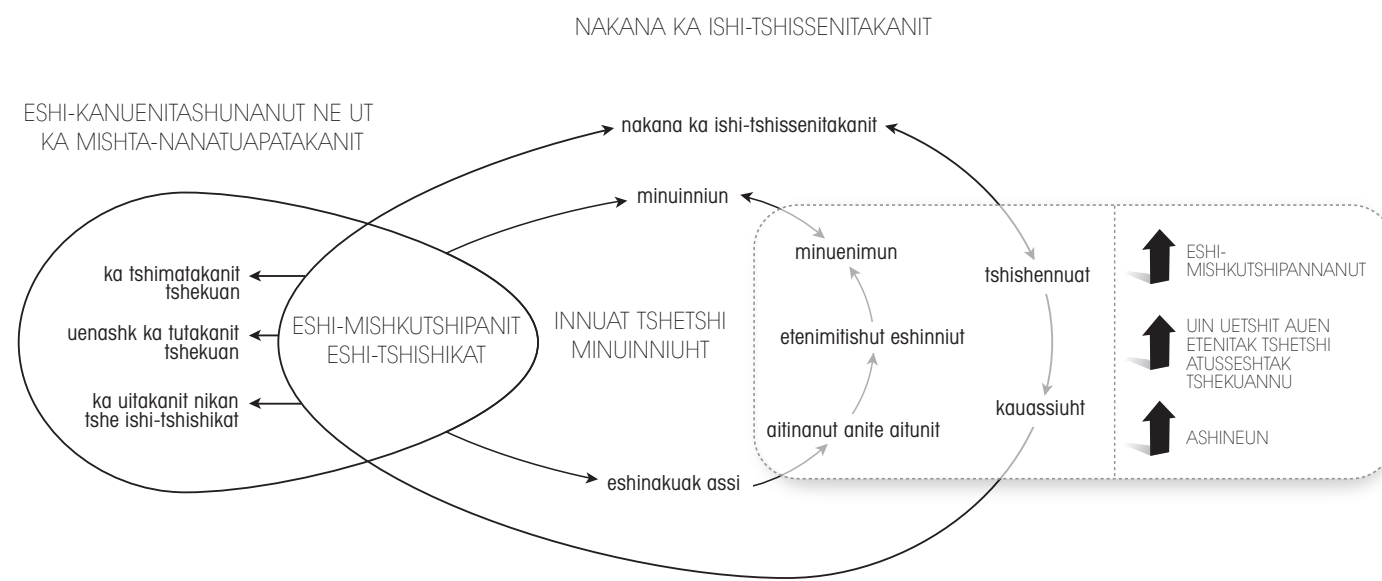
NAKANA KA ISHI-TSHISSENITAKANIT

ESHI-KANUENITASHUNANUT NE UT KA MISHTA-NANATUAPATAKANIT

nakana ka ishi-tshissenitakanit

minuinniun

ka tshimatakanit tshekuan

uenashk ka tutakanit tshekuan

ka uitakanit nikan tshe ishi-tshishikat

ESHI-MISHKUTSHIPANIT ESHI-TSHISHIKAT

INNUAT TSHETSHI MINUINNIUHT

minuenimun

etenimitishut eshinniut

aitinanut anite aitunit

eshinakuak assi

tshishennuat

kauassiuht

ESHI-MISHKUTSHIPANNANUT

UIN UETSHIT AUEN ETENITAK TSHETSHI ATUSSESHTAK TSHEKUANNU

ASHINEUN